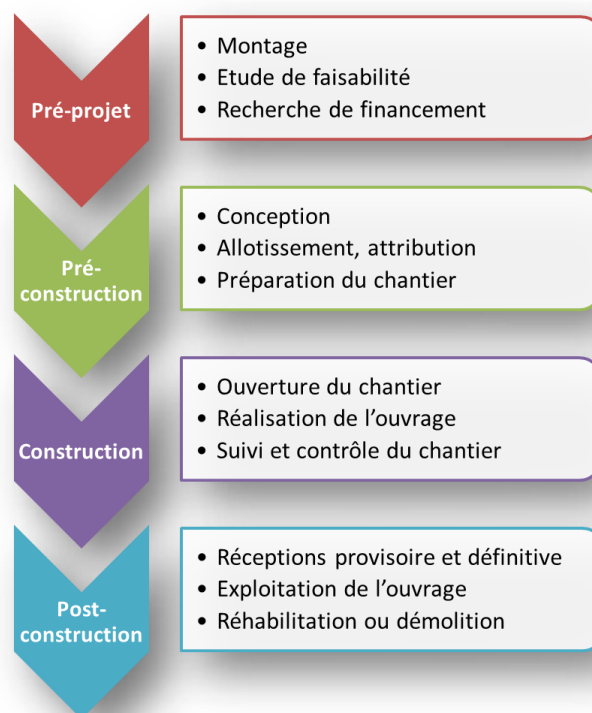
Pré-projet

• Montage
• Etude de faisabilité
• Recherche de financement

Pré-construction

• Conception
• Allotissement, attribution
• Préparation du chantier

Construction

• Ouverture du chantier
• Réalisation de l'ouvrage
• Suivi et contrôle du chantier

Post-construction

• Réceptions provisoire et définitive
• Exploitation de l'ouvrage
• Réhabilitation ou démolition